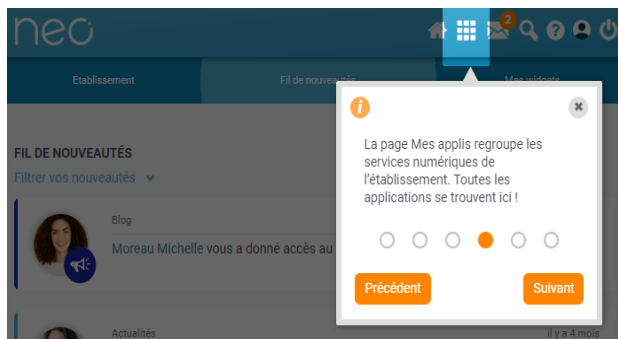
neo

2

Etablissement

Fil de nouveautés

Mes widgets

FIL DE NOUVEAUTÉS

Filtrer vos nouveautés

Blog

Moreau Michelle vous a donné accès au

Actualités

il y a 4 mois

i

×

La page Mes applis regroupe les services numériques de l'établissement. Toutes les applications se trouvent ici !

Précédent

Suivant